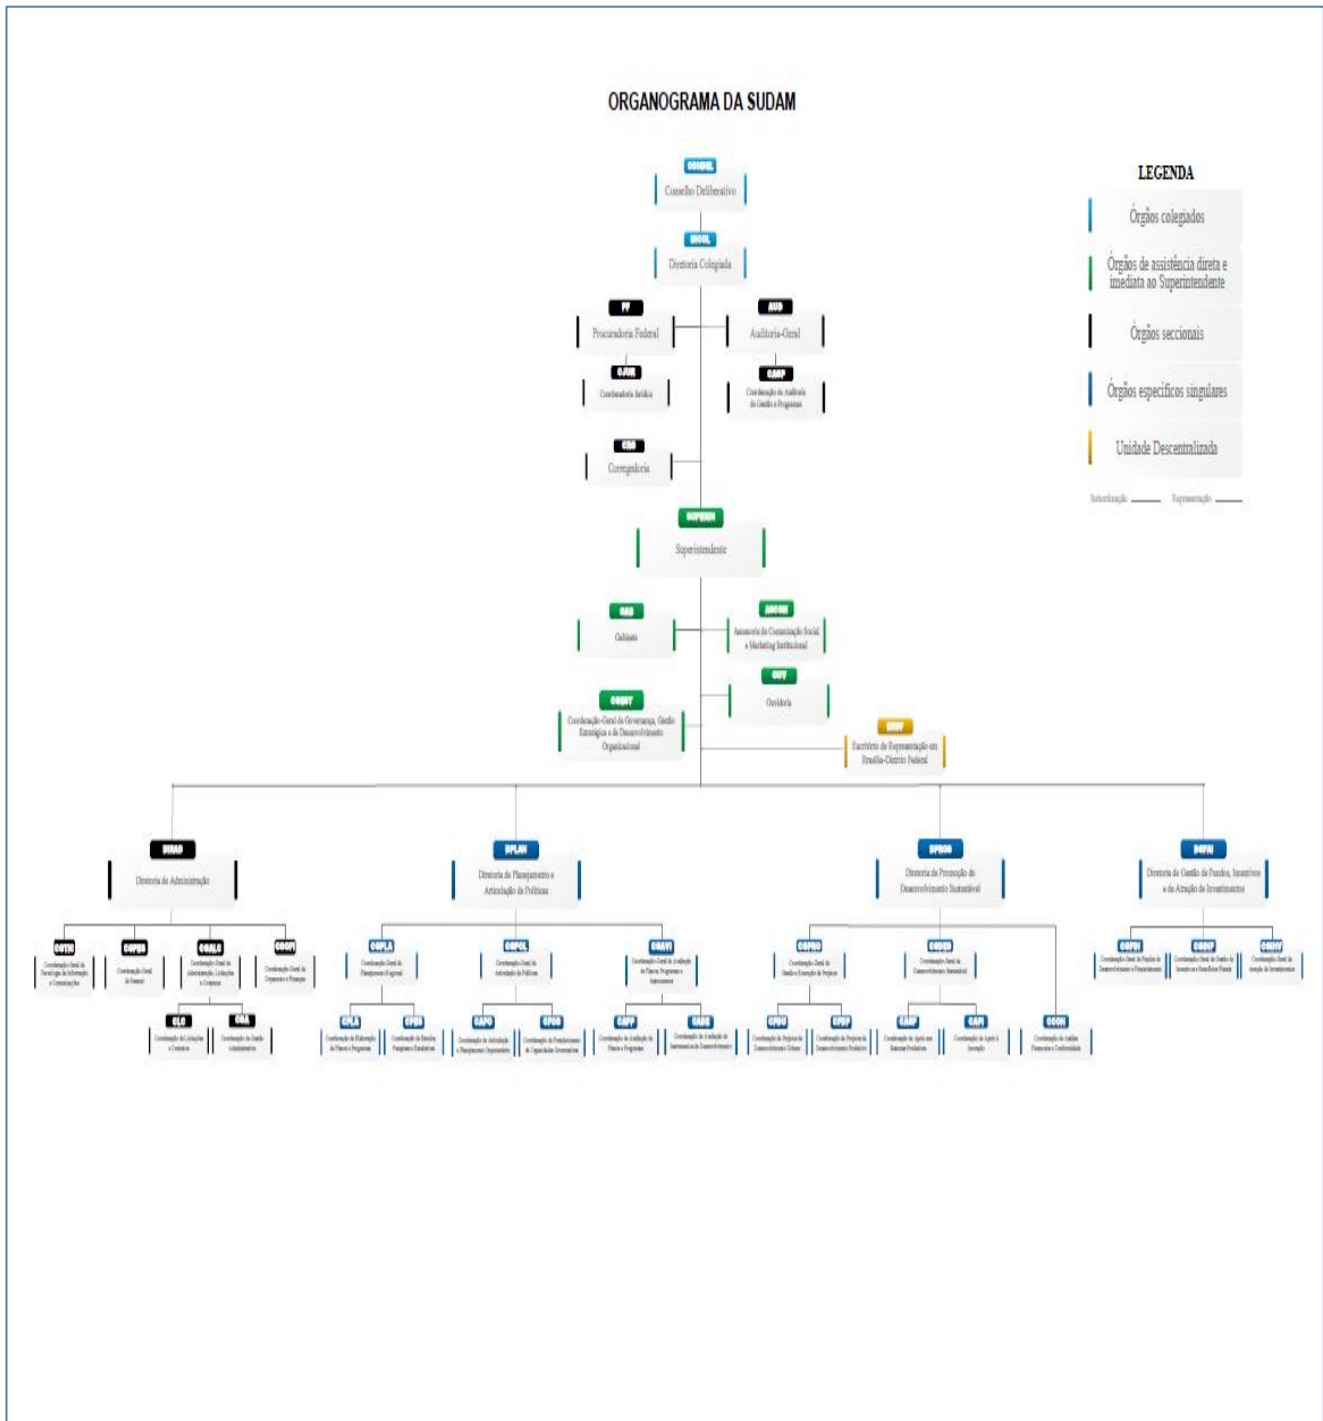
ORGANOGRAMA DA SUDAM

CONDEL
Conselho Deliberativo

DICOL
Diretoria Colegiada

PF
Procuradoria Federal

AUD
Auditoria-Geral

CJUR
Coordenadoria Jurídica

CAGP
Coordenação de Auditoria de Gestão e Programas

COR
Corregedoria

SUPERIN
Superintendente

GAB
Gabinete

ASCOM
Assessoria de Comunicação Social e Marketing Institucional

OUV
Ouvidoria

CGGDT
Coordenação-Geral de Governança, Gestão Estratégica e de Desenvolvimento Organizacional

ERDF
Escritório de Representação em Brasília-Distrito Federal

DIRAD
Diretoria de Administração

DPLAN
Diretoria de Planejamento e Articulação de Políticas

DPROD
Diretoria de Promoção do Desenvolvimento Sustentável

DGFAI
Diretoria de Gestão de Fundos, Incentivos e de Atração de Investimentos

CGTIC
Coordenação-Geral de Tecnologia da Informação e Comunicações

CGPES
Coordenação-Geral de Pessoal

CGALC
Coordenação-Geral de Administração, Licitações e Compras

CGOFI
Coordenação-Geral de Orçamento e Finanças

CLC
Coordenação de Licitações e Contratos

CGA
Coordenação de Gestão Administrativa

CGPLA
Coordenação-Geral de Planejamento Regional

CGPOL
Coordenação-Geral de Articulação de Políticas

CGAVI
Coordenação-Geral de Avaliação de Planos, Programas e Instrumentos

CEPLA
Coordenação de Elaboração de Planos e Programas

CPEE
Coordenação de Estudos, Pesquisas e Estatísticas

CAPO
Coordenação de Articulação e Planejamento Orçamentário

CFOO
Coordenação de Fortalecimento de Capacidades Governativas

CAPP
Coordenação de Avaliação de Planos e Programas

CADE
Coordenação de Avaliação de Instrumentos de Desenvolvimento

CGPRO
Coordenação-Geral de Gestão e Execução de Projetos

CGDES
Coordenação-Geral de Desenvolvimento Sustentável

CPDU
Coordenação de Projetos de Desenvolvimento Urbano

CPDP
Coordenação de Projetos de Desenvolvimento Produtivo

CASP
Coordenação de Apoio aos Sistemas Produtivos

CAPI
Coordenação de Apoio à Inovação

CCON
Coordenação de Análise Financeira e Conformidade

CGFIN
Coordenação-Geral de Fundos de Desenvolvimento e Financiamento

CGINF
Coordenação-Geral de Gestão de Incentivos e Benefícios Fiscais

CGINV
Coordenação-Geral de Atração de Investimentos

LEGENDA
Órgãos colegiados
Órgãos de assistência direta e imediata ao Superintendente
Órgãos seccionais
Órgãos específicos singulares
Unidade Descentralizada
Subordinação
Representação